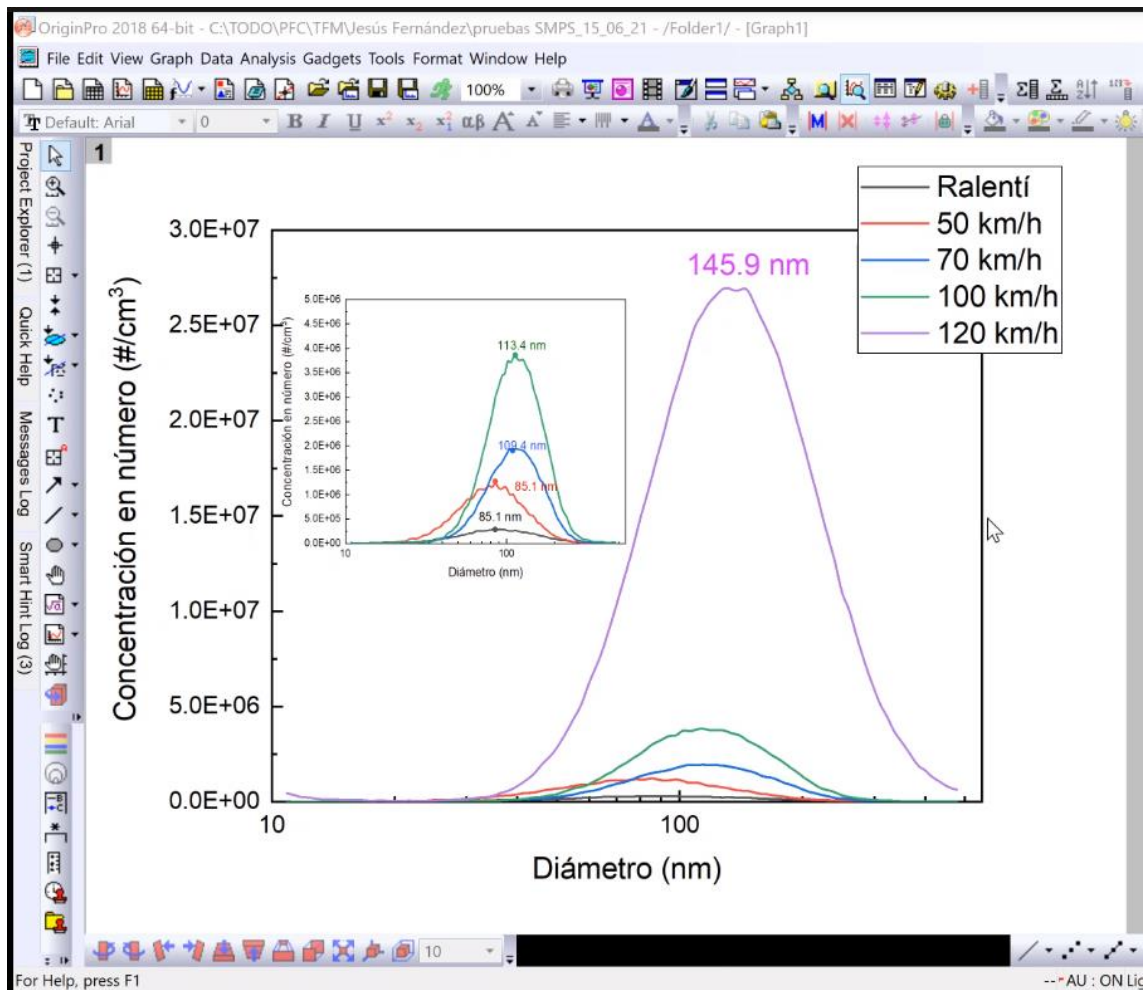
OriginPro 2018 64-bit - C:\TODO\PFC\TFM\Jesús Fernández\pruebas SMPS_15_06_21 - /Folder1/ - [Graph1]

File Edit View Graph Data Analysis Gadgets Tools Format Window Help

100%

Default: Arial 0

Project Explorer (1) Quick Help Messages Log Smart Hint Log (3)

1

Ralentí
50 km/h
70 km/h
100 km/h
120 km/h

145.9 nm

3.0E+07
2.5E+07
2.0E+07
1.5E+07
1.0E+07
5.0E+06
0.0E+00

Concentración en número (#/cm$^3$)

10
100

Diámetro (nm)

5.0E+06
4.5E+06
4.0E+06
3.5E+06
3.0E+06
2.5E+06
2.0E+06
1.5E+06
1.0E+06
5.0E+05
0.0E+00

Concentración en número (#/cm$^3$)

113.4 nm
109.4 nm
85.1 nm
85.1 nm

10
100

Diámetro (nm)

10

For Help, press F1

AU : ON Li